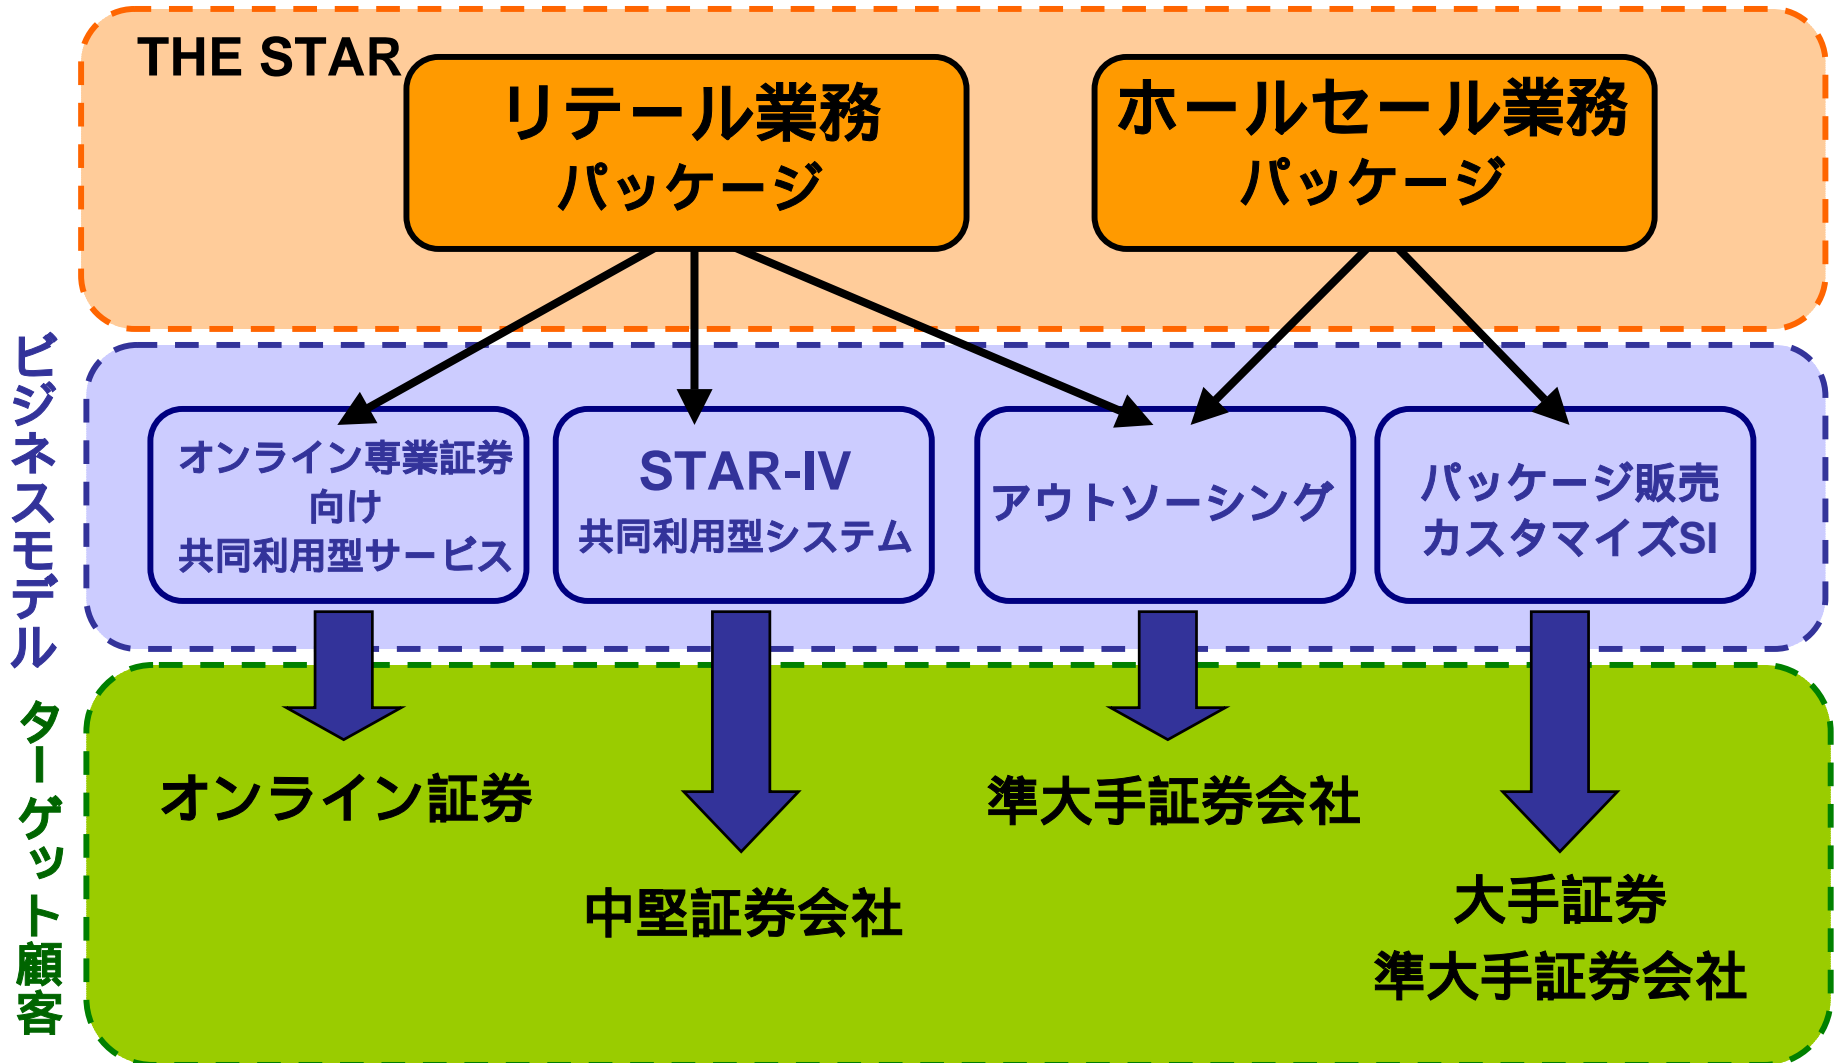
THE STAR

リテール業務
パッケージ

ホールセール業務
パッケージ

ビジネスモデル

オンライン専業証券
向け
共同利用型サービス

STAR-IV
共同利用型システム

アウトソーシング

パッケージ販売
カスタマイズSI

ターゲット顧客

オンライン証券

中堅証券会社

準大手証券会社

大手証券
準大手証券会社